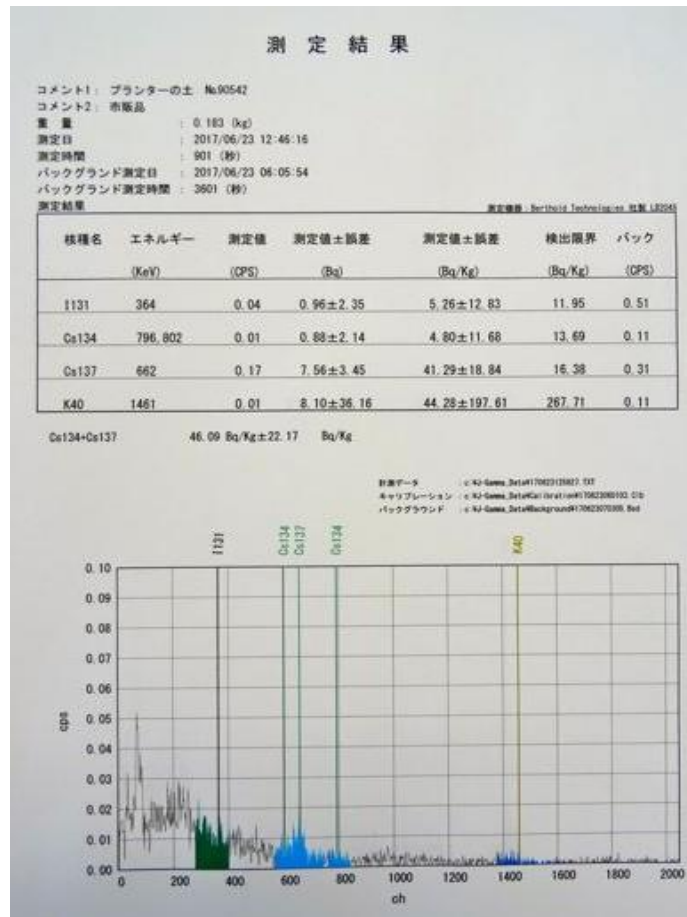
測 定 結 果

コメント1: プランターの土 №90542
コメント2: 市販品
重量 : 0.183 (kg)
測定日 : 2017/06/23 12:46:16
測定時間 : 901 (秒)
バックグランド測定日 : 2017/06/23 06:05:54
バックグランド測定時間 : 3601 (秒)
測定結果

測定機器: Berthold Technologies 社製 LB2045

| 核種名 | エネルギー | 測定値 | 測定値±誤差 | 測定値±誤差 | 検出限界 | バック |
|---|---|---|---|---|---|---|
| | (KeV) | (CPS) | (Bq) | (Bq/Kg) | (Bq/Kg) | (CPS) |
| I131 | 364 | 0.04 | 0.96±2.35 | 5.26±12.83 | 11.95 | 0.51 |
| Cs134 | 796, 802 | 0.01 | 0.88±2.14 | 4.80±11.68 | 13.69 | 0.11 |
| Cs137 | 662 | 0.17 | 7.56±3.45 | 41.29±18.84 | 16.38 | 0.31 |
| K40 | 1461 | 0.01 | 8.10±36.16 | 44.28±197.61 | 267.71 | 0.11 |

Cs134+Cs137 46.09 Bq/Kg±22.17 Bq/Kg

計測データ : c:¥LJ-Gamma_Data¥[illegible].TXT
キャリブレーション : c:¥LJ-Gamma_Data¥Calibration¥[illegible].Clb
バックグラウンド : c:¥LJ-Gamma_Data¥Background¥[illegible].Bed

I131 Cs134 Cs137 Cs134 K40

0.10
0.09
0.08
0.07
0.06
0.05
0.04
0.03
0.02
0.01
0.00
cps

0 200 400 600 800 1000 1200 1400 1600 1800 2000
ch